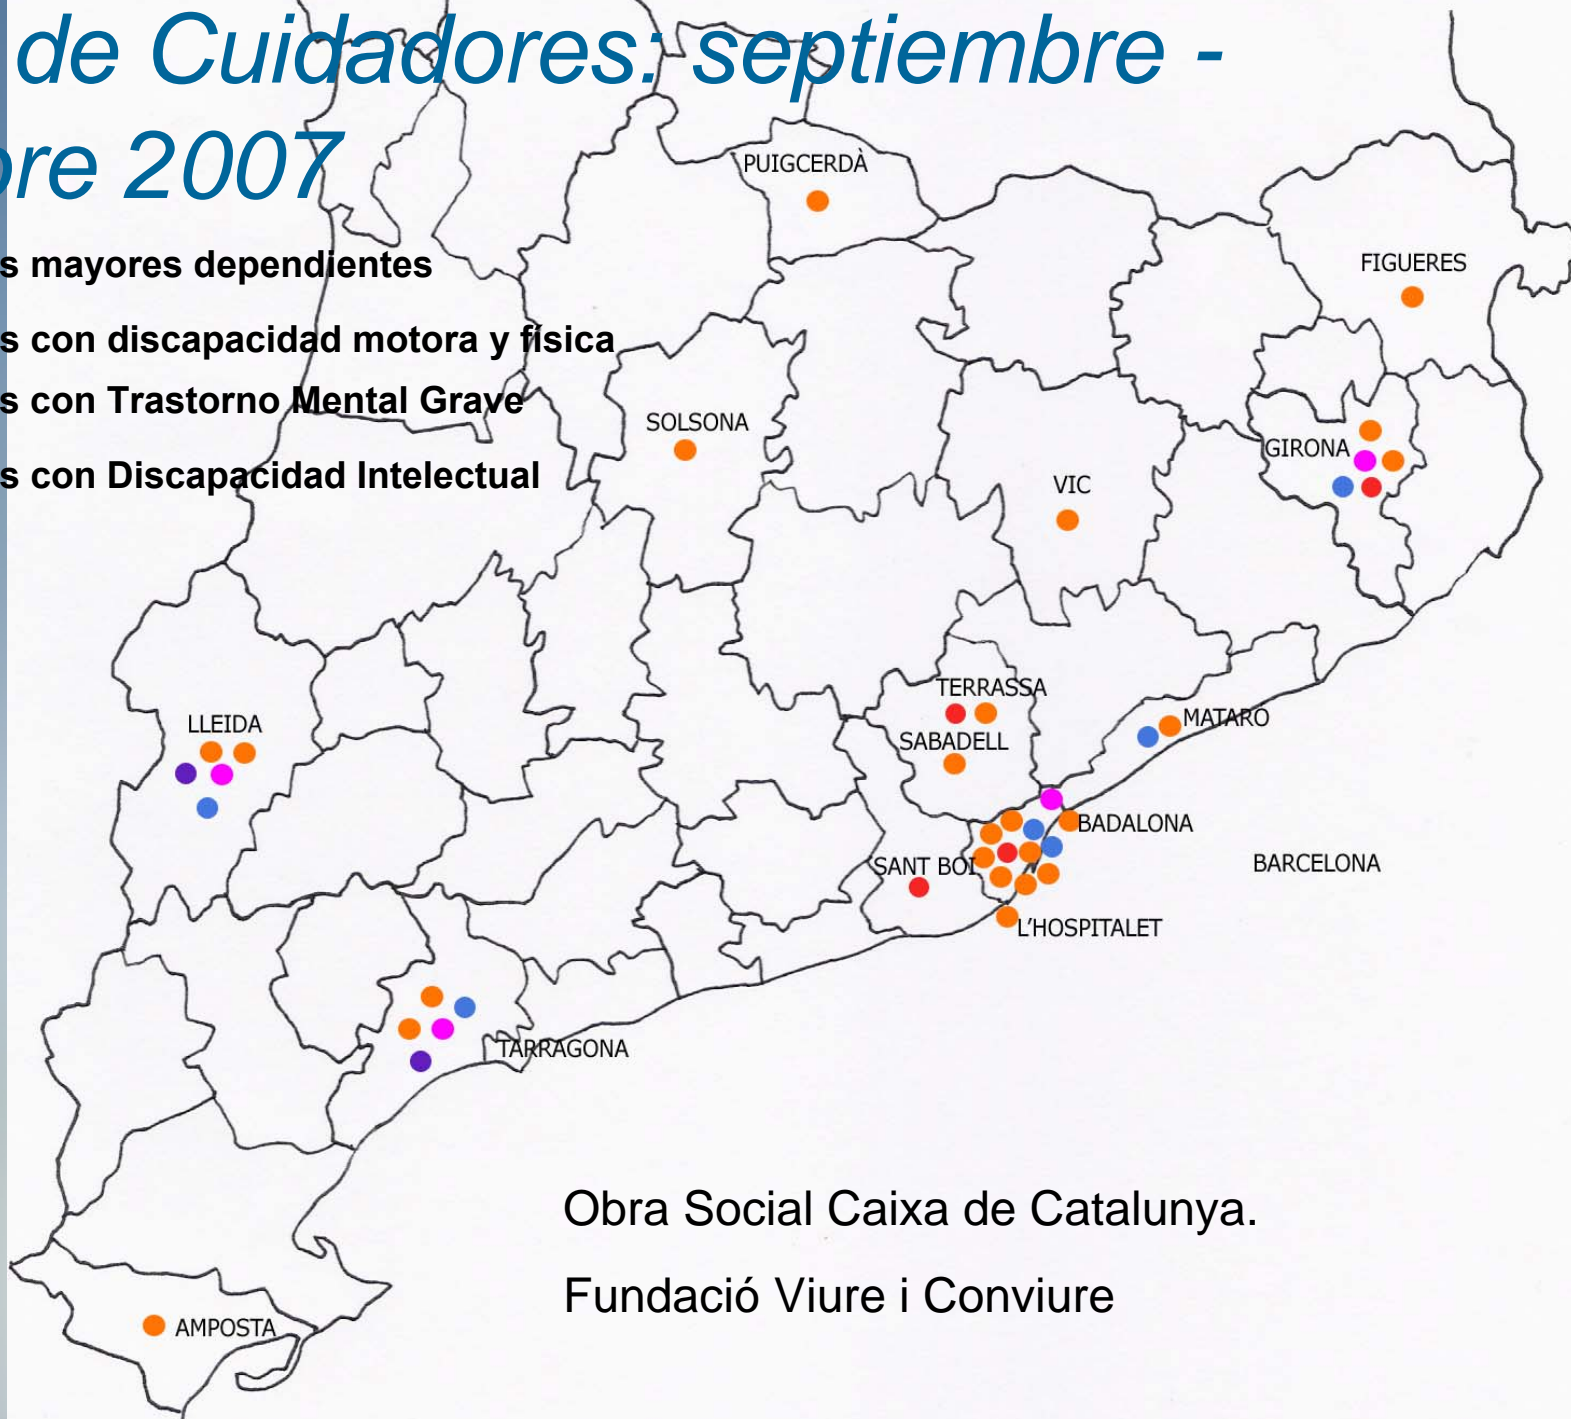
de Cuidadores: septiembre - bre 2007

s mayores dependientes

s con discapacidad motora y física

s con Trastorno Mental Grave

s con Discapacidad Intelectual

PUIGCERDÀ

FIGUERES

SOLSONA

GIRONA

VIC

TERRASSA

SABADELL

MATARO

LLEIDA

BADALONA

SANT BOI

BARCELONA

L'HOSPITALET

TARRAGONA

Obra Social Caixa de Catalunya.

Fundació Viure i Conviure

AMPOSTA